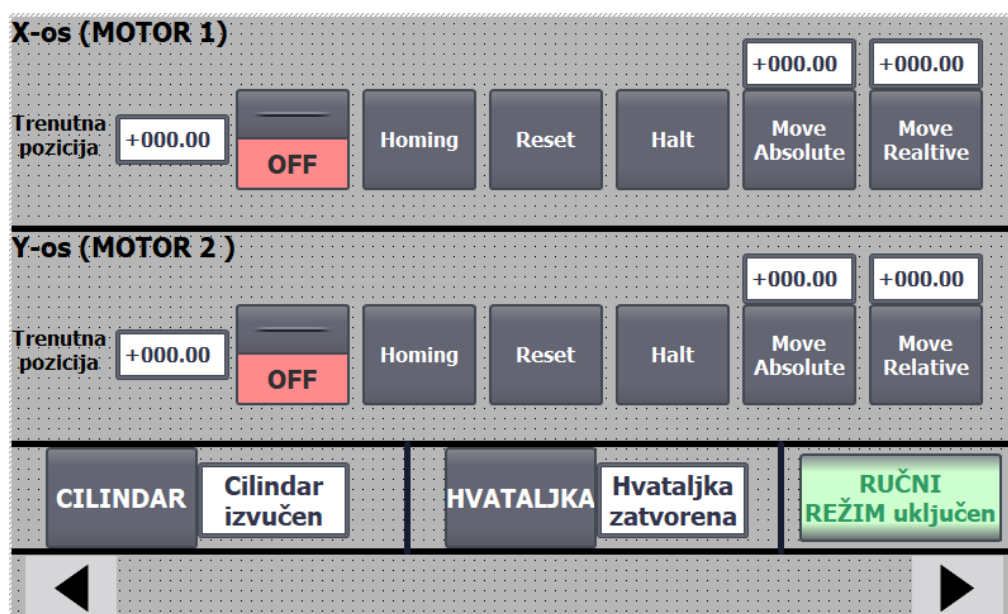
X-os (MOTOR 1)

+000.00 +000.00

Trenutna pozicija +000.00

OFF

Homing

Reset

Halt

Move Absolute

Move Realtive

Y-os (MOTOR 2 )

+000.00 +000.00

Trenutna pozicija +000.00

OFF

Homing

Reset

Halt

Move Absolute

Move Relative

CILINDAR

Cilindar izvučen

HVATALJKA

Hvataljka zatvorena

RUČNI REŽIM uključen